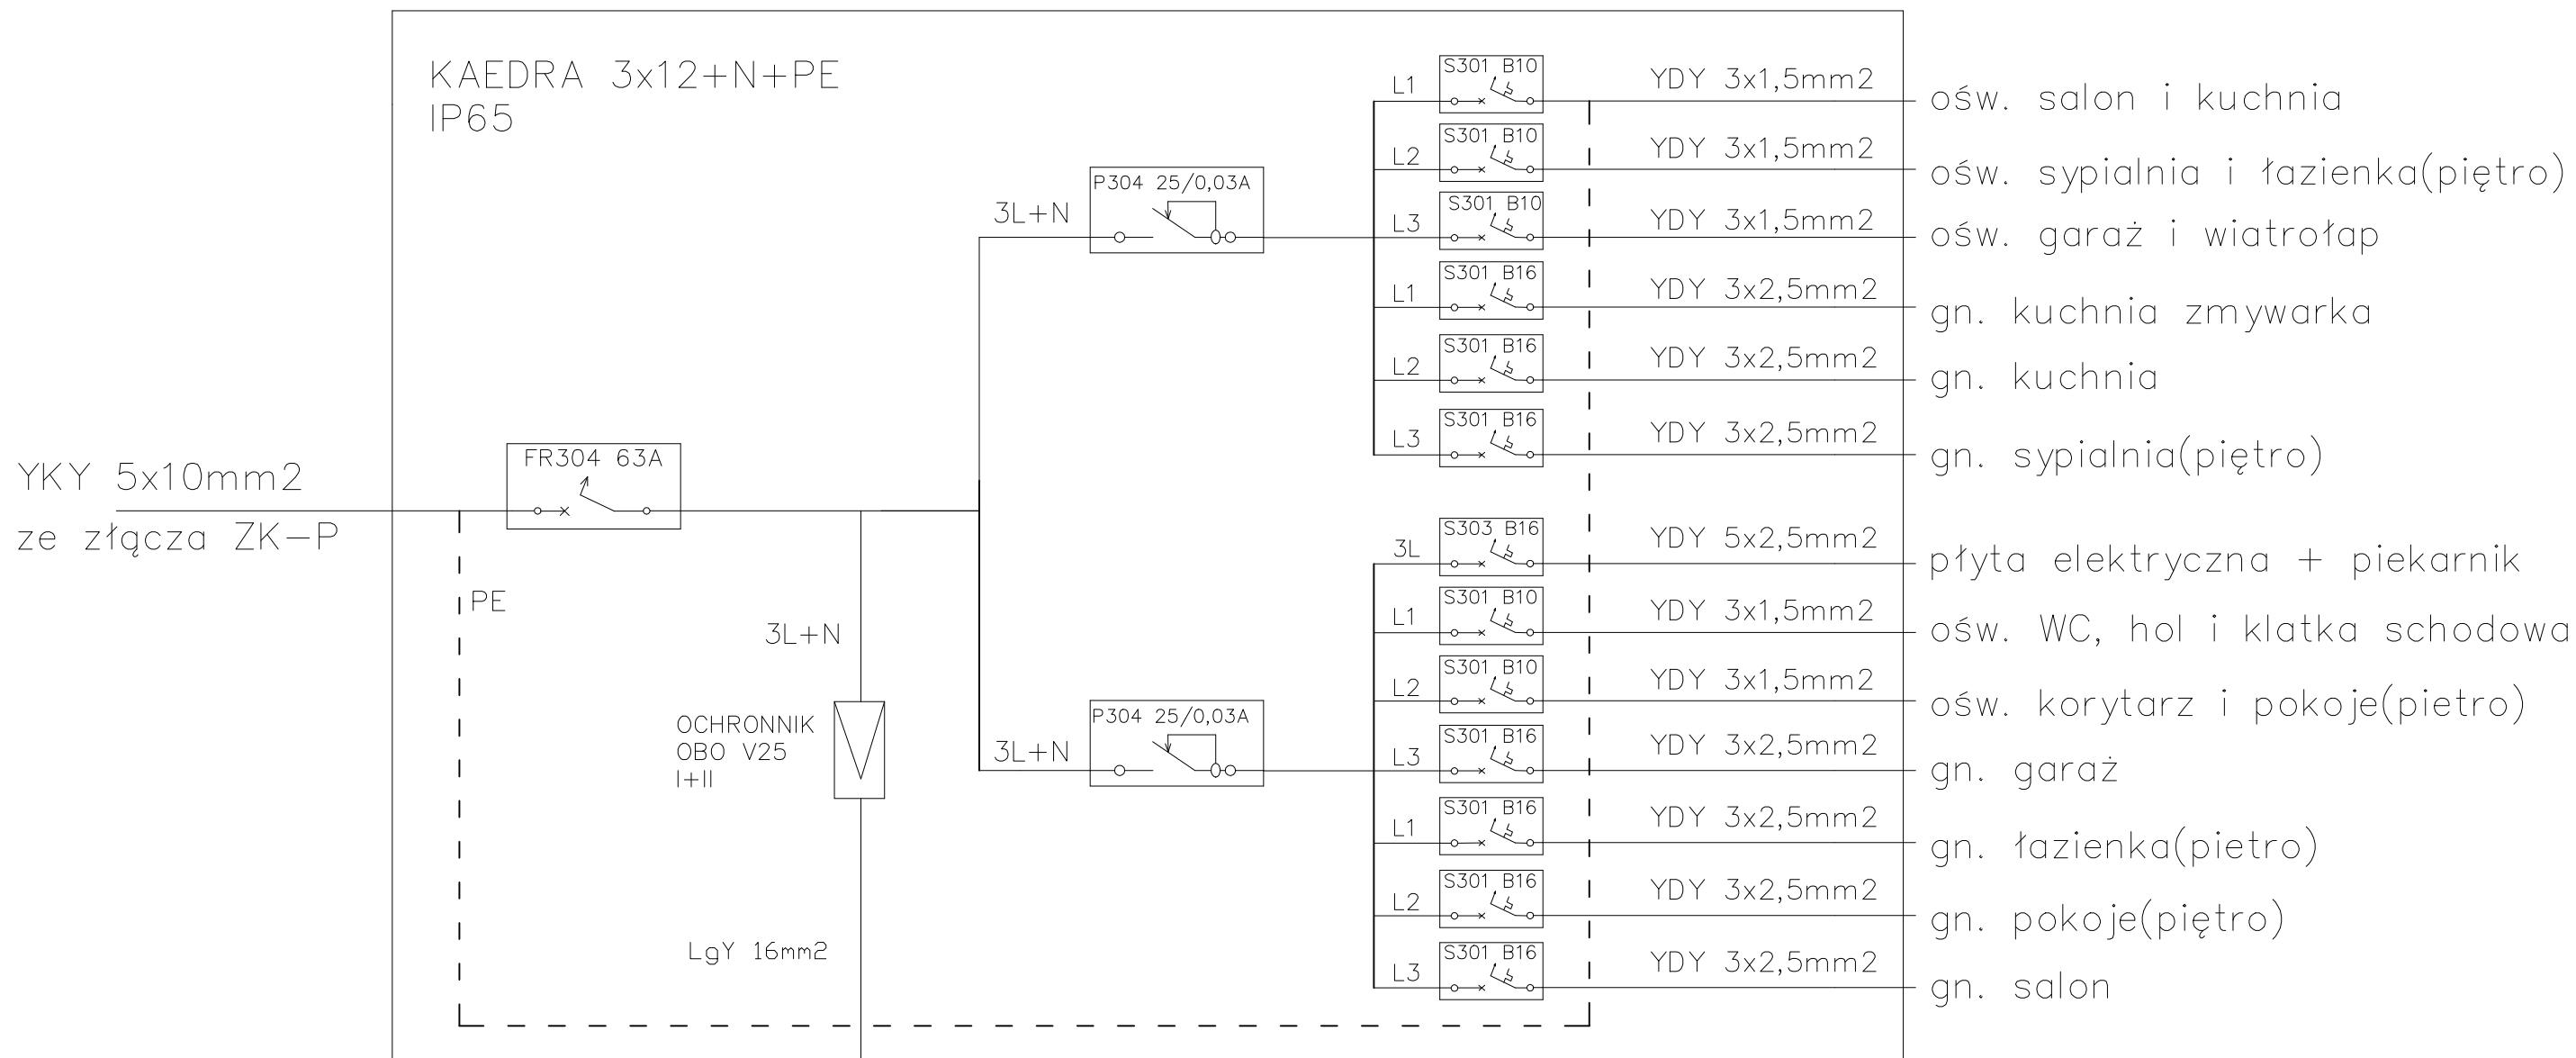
KAEDRA 3x12+N+PE
IP65

YKY 5x10mm2
ze złącza ZK–P

FR304 63A

PE

3L+N

OCHRONNIK
OBO V25
I+II

LgY 16mm2

3L+N
P304 25/0,03A

3L+N
P304 25/0,03A

L1 S301 B10 YDY 3x1,5mm2 ośw. salon i kuchnia
L2 S301 B10 YDY 3x1,5mm2 ośw. sypialnia i łazienka(piętro)
L3 S301 B10 YDY 3x1,5mm2 ośw. garaż i wiatrołap
L1 S301 B16 YDY 3x2,5mm2 gn. kuchnia zmywarka
L2 S301 B16 YDY 3x2,5mm2 gn. kuchnia
L3 S301 B16 YDY 3x2,5mm2 gn. sypialnia(piętro)

3L S303 B16 YDY 5x2,5mm2 płyta elektryczna + piekarnik
L1 S301 B10 YDY 3x1,5mm2 ośw. WC, hol i klatka schodowa
L2 S301 B10 YDY 3x1,5mm2 ośw. korytarz i pokoje(pietro)
L3 S301 B16 YDY 3x2,5mm2 gn. garaż
L1 S301 B16 YDY 3x2,5mm2 gn. łazienka(pietro)
L2 S301 B16 YDY 3x2,5mm2 gn. pokoje(piętro)
L3 S301 B16 YDY 3x2,5mm2 gn. salon